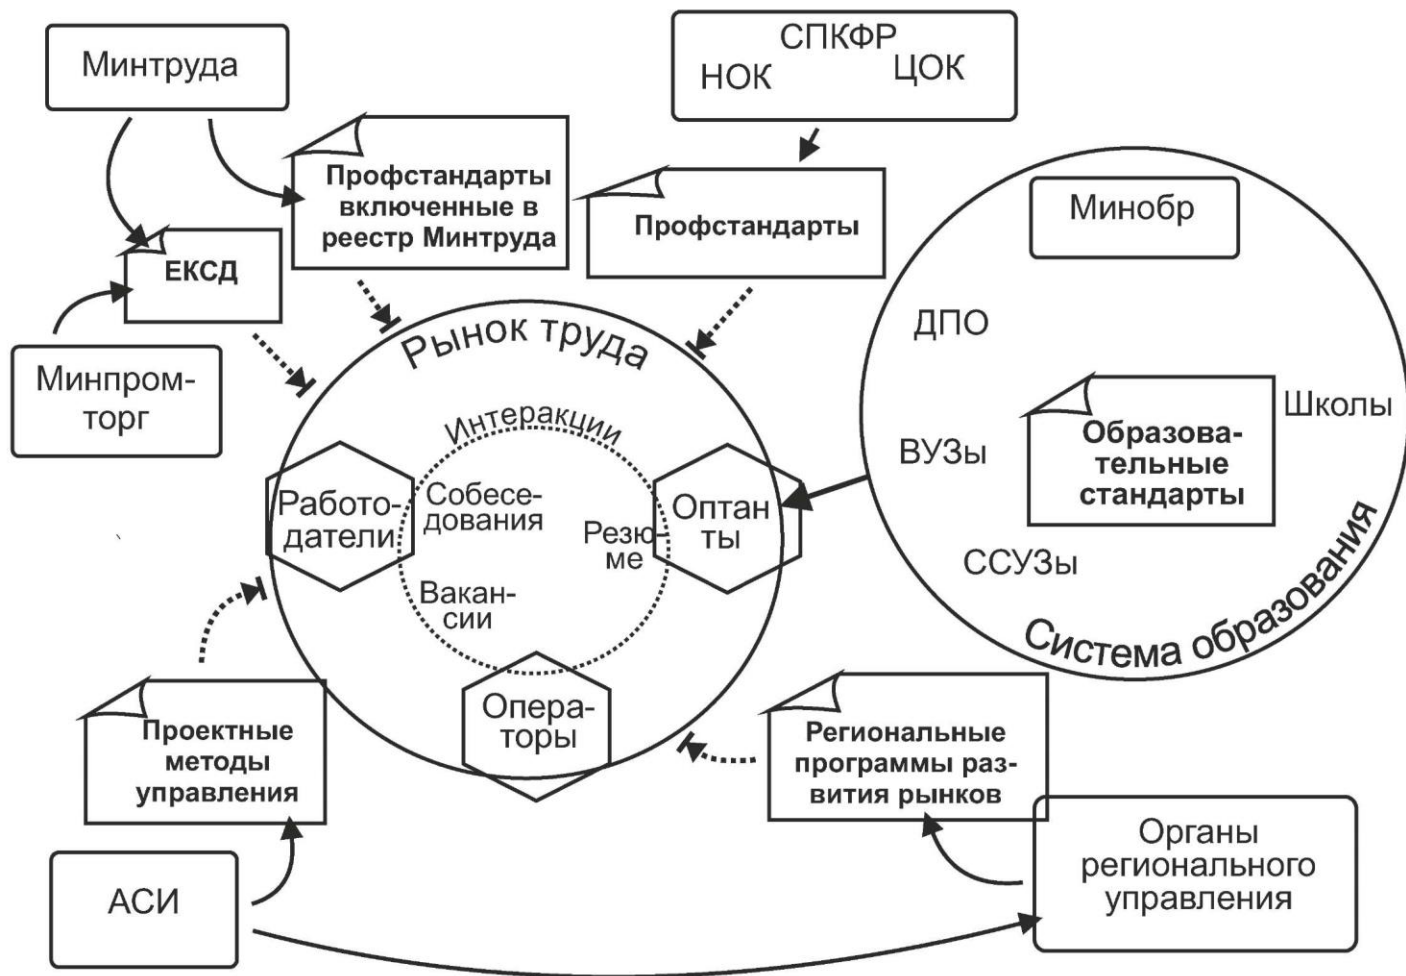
Минтруда

СПКФР
НОК ЦОК

Профстандарты включенные в реестр Минтруда

Профстандарты

ЕКСД

Минпромторг

Рынок труда

Интеракции

Работодатели

Собеседования

Резюме

Оптанты

Вакансии

Операторы

Минобр

ДПО

ВУЗы

Школы

Образовательные стандарты

ССУЗы

Система образования

Проектные методы управления

Региональные программы развития рынков

АСИ

Органы регионального управления